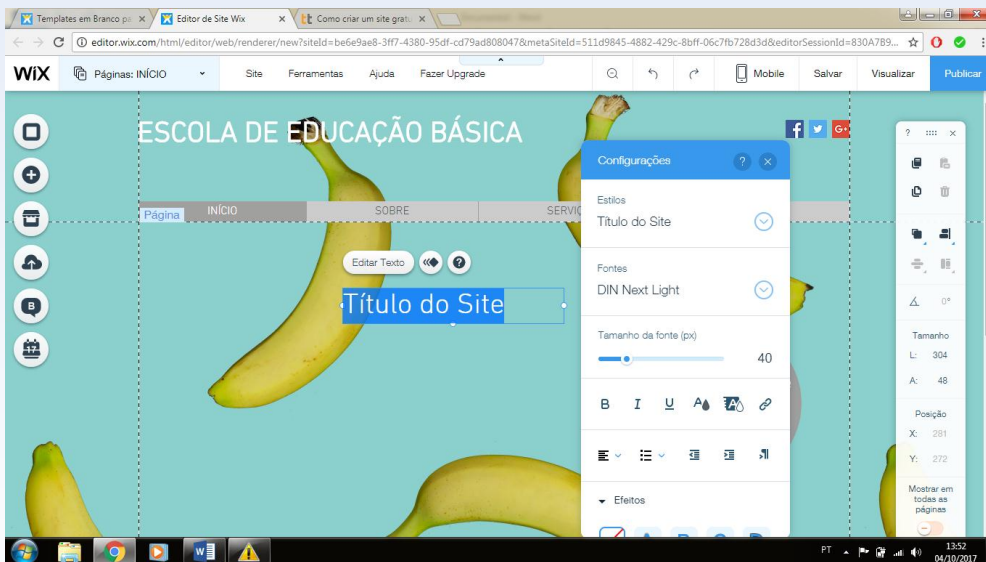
Templates em Branco pa ×
Editor de Site Wix ×
Como criar um site gratu ×

editor.wix.com/html/editor/web/renderer/new?siteId=be6e9ae8-3ff7-4380-95df-cd79ad808047&metaSiteId=511d9845-4882-429c-8bff-06c7fb728d3d&editorSessionId=830A789...

WiX
Páginas: INÍCIO
Site
Ferramentas
Ajuda
Fazer Upgrade
Mobile
Salvar
Visualizar
Publicar

ESCOLA DE EDUCAÇÃO BÁSICA

Página
INÍCIO
SOBRE
SERVIÇ

Editar Texto

Título do Site

Configurações

Estilos
Título do Site

Fontes
DIN Next Light

Tamanho da fonte (px)
40

B I U

Efeitos

Tamanho
L: 304
A: 48

Posição
X: 281
Y: 272

Mostrar em todas as páginas

PT
13:52
04/10/2017